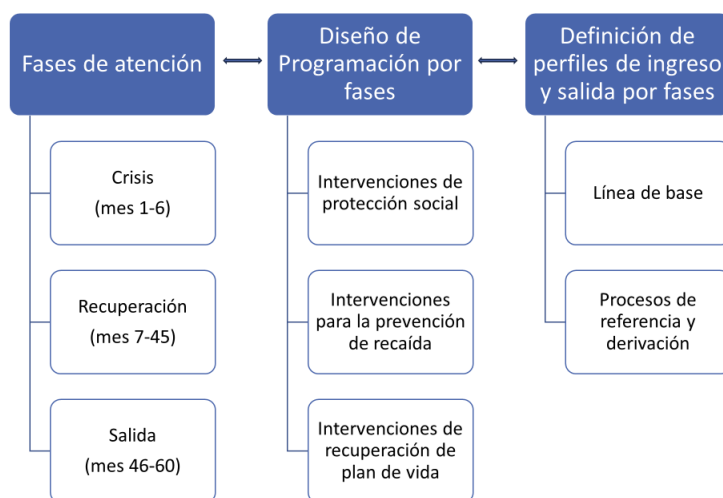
Fases de atención

Crisis
(mes 1-6)

Recuperación
(mes 7-45)

Salida
(mes 46-60)

Diseño de Programación por fases

Intervenciones de protección social

Intervenciones para la prevención de recaída

Intervenciones de recuperación de plan de vida

Definición de perfiles de ingreso y salida por fases

Línea de base

Procesos de referencia y derivación